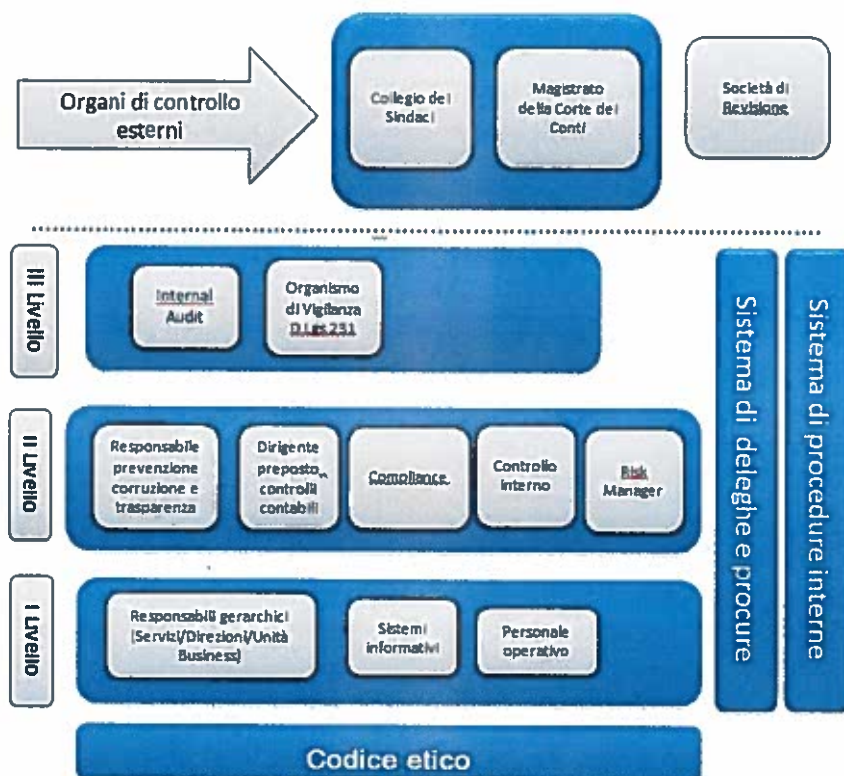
Organi di controllo esterni

Collegio dei Sindaci

Magistrato della Corte dei Conti

Società di Revisione

III Livello

Internal Audit

Organismo di Vigilanza D.Lgs 231

II Livello

Responsabile prevenzione corruzione e trasparenza

Dirigente preposto controlli contabili

Compliance

Controllo interno

Risk Manager

I Livello

Responsabili gerarchici (Servizi/Direzioni/Unità Business)

Sistemi informativi

Personale operativo

Sistema di deleghe e procure

Sistema di procedure interne

Codice etico